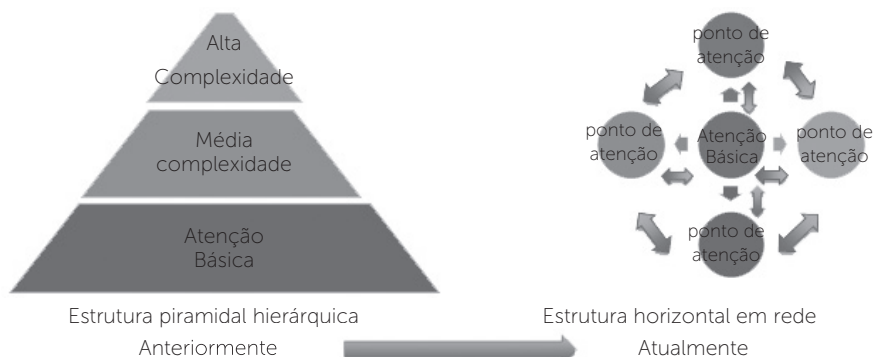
Alta
Complexidade

Média
complexidade

Atenção
Básica

Estrutura piramidal hierárquica
Anteriormente

ponto de
atenção

ponto de
atenção

Atenção
Básica

ponto de
atenção

ponto de
atenção

Estrutura horizontal em rede
Atualmente